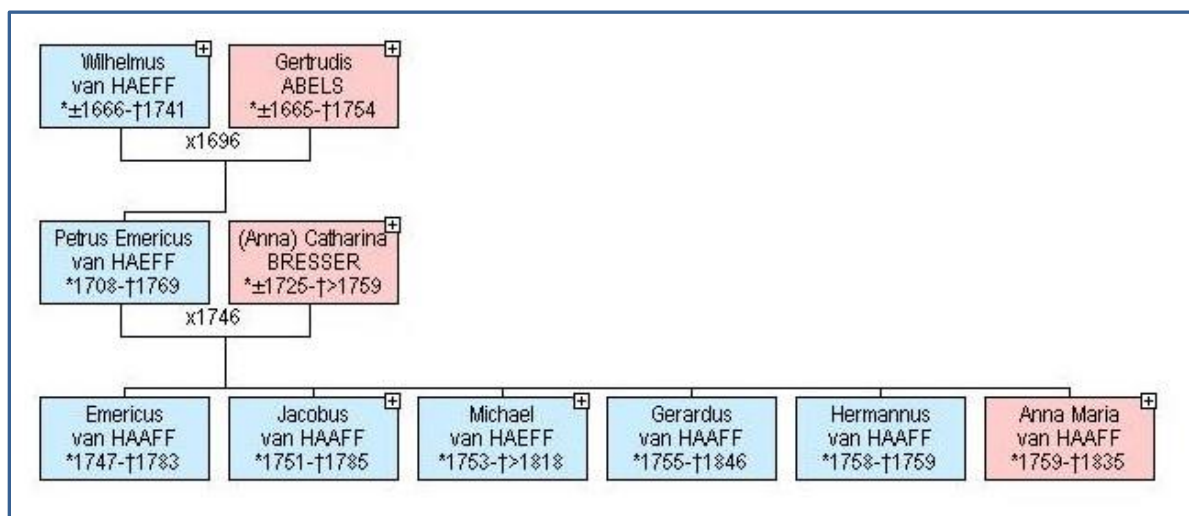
Wilhelmus van HAEFF *±1666-†1741

Gertrudis ABELS *±1665-†1754

x1696

Petrus Emericus van HAEFF *1708-†1769

(Anna) Catharina BRESSER *±1725-†>1759

x1746

Emericus van HAAFF *1747-†1783

Jacobus van HAAFF *1751-†1785

Michael van HAEFF *1753-†>1818

Gerardus van HAAFF *1755-†1846

Hermannus van HAAFF *1758-†1759

Anna Maria van HAAFF *1759-†1835